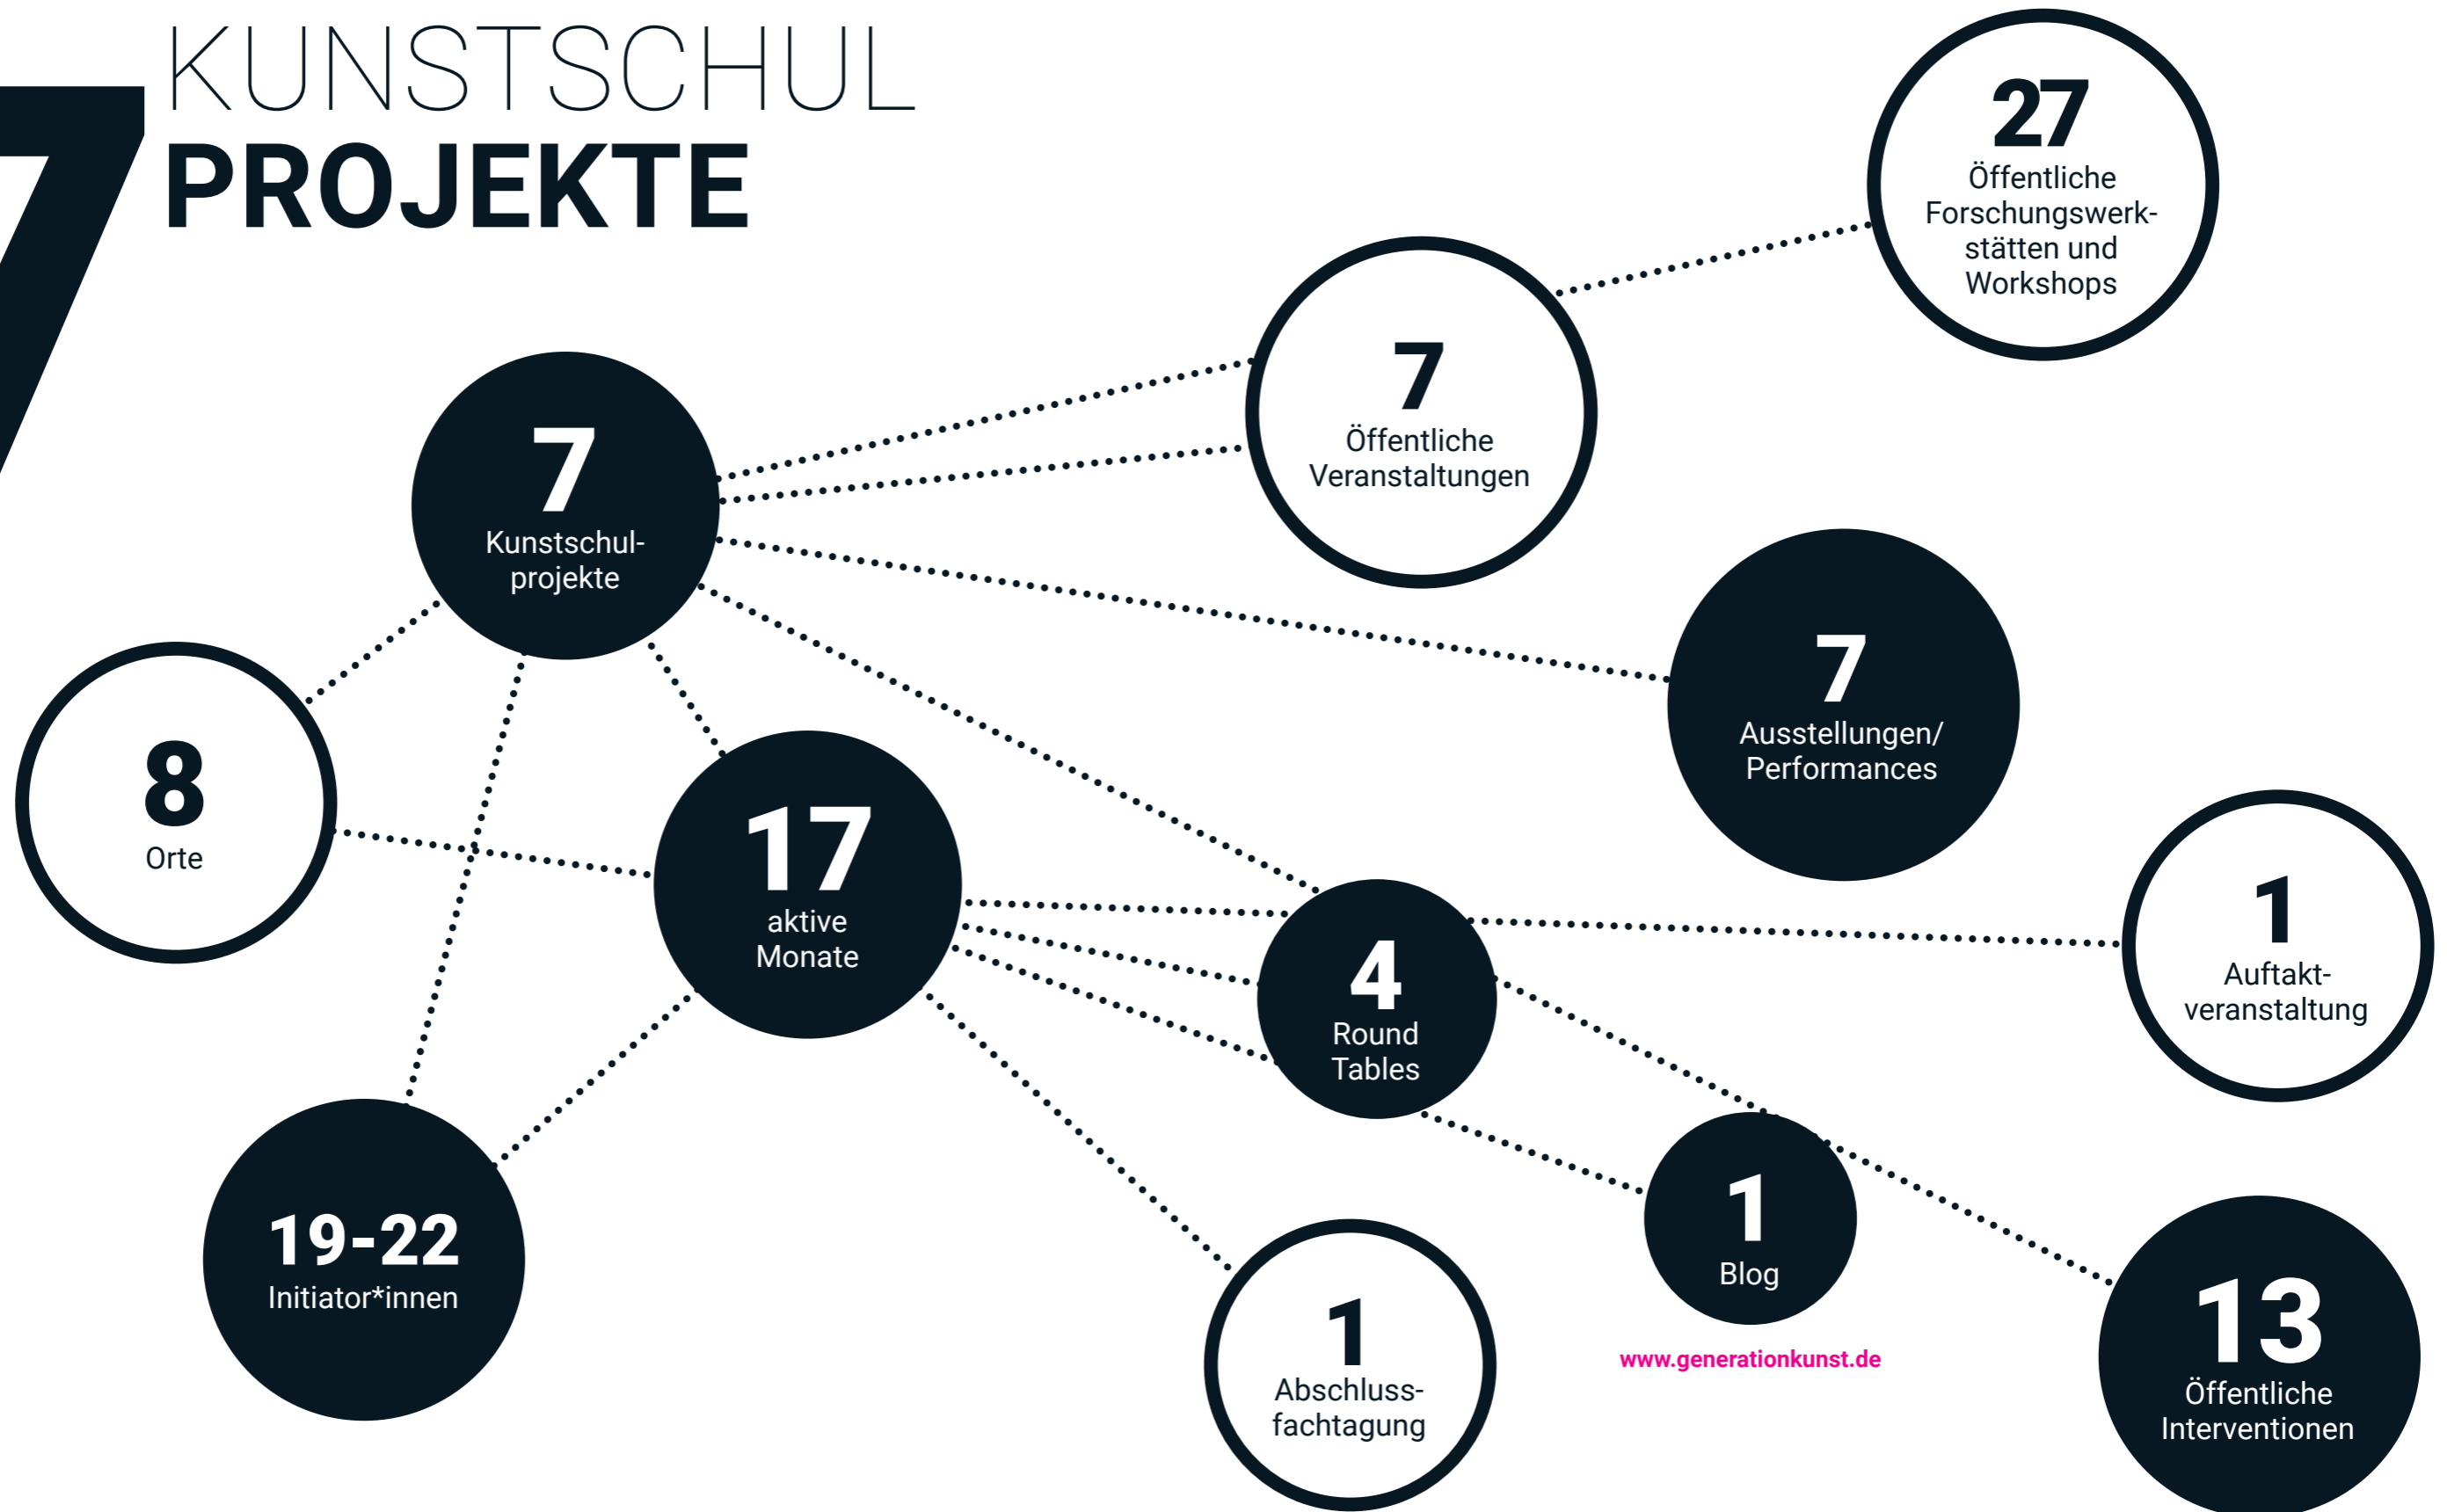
7 KUNSTSCHUL PROJEKTE

27
Öffentliche Forschungswerkstätten und Workshops

7
Öffentliche Veranstaltungen

7
Kunstschulprojekte

7
Ausstellungen/ Performances

8
Orte

17
aktive Monate

4
Round Tables

1
Auftaktveranstaltung

19-22
Initiator*innen

1
Blog

www.generationkunst.de

1
Abschlussfachtagung

13
Öffentliche Interventionen